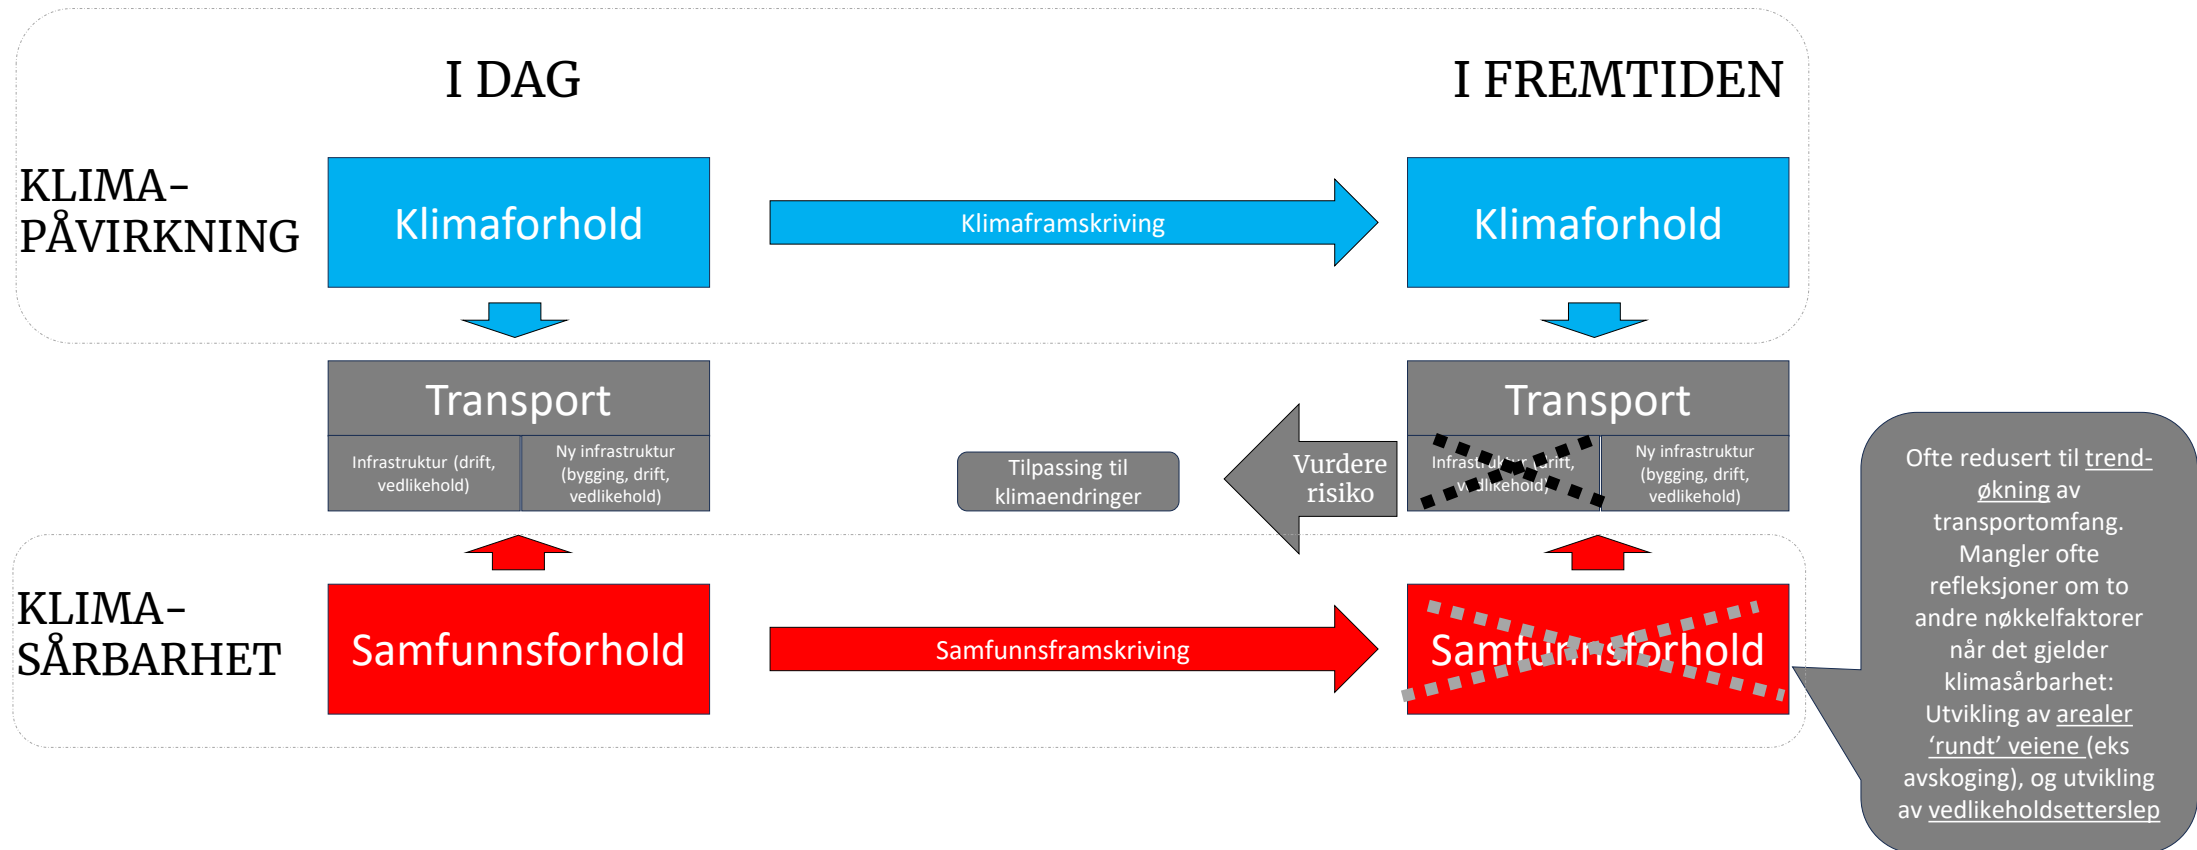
I DAG

I FREMTIDEN

KLIMA-PÅVIRKNING

Klimaforhold

Klimaframskriving

Klimaforhold

Transport

Infrastruktur (drift, vedlikehold)

Ny infrastruktur (bygging, drift, vedlikehold)

Tilpassing til klimaendringer

Vurdere risiko

Transport

Infrastruktur (drift, vedlikehold)

Ny infrastruktur (bygging, drift, vedlikehold)

KLIMA-SÅRBARHET

Samfunnsforhold

Samfunnsframskriving

Samfunnsforhold

Ofte redusert til trend-økning av transportomfang. Mangler ofte refleksjoner om to andre nøkkelfaktorer når det gjelder klimasårbarhet: Utvikling av arealer 'rundt' veiene (eks avskoging), og utvikling av vedlikeholdsetterslep